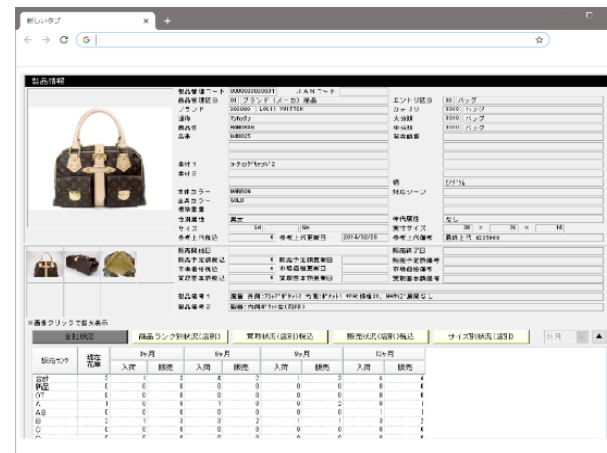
新しいタブ ×

製品情報

製品管理コード 000000000031 JANコード
商品管理区分 01 ブランド（メーカ）商品 エントリ区分 00 バッグ
ブランド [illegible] カテゴリ 0000 バッグ
品番 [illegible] 大分類 0000 バッグ
商品名 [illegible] 中分類 0000 バッグ
品番 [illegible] 付属品

素材1 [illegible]
素材2

本体カラー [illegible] 柄
金具カラー GOLD 対象ゾーン
標準重量
付属属性 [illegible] 付属品 なし
サイズ 実寸サイズ 38 × 26 × 18
参考上代価格 参考上代更新日 2014/10/20 参考上代備考 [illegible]

販売時情報 販売時ア日
前月予定時販売 前月予定時数 前月予定時備考
市場価格販売 市場価格更新日 市場価格備考
買取基準価格 買取基準更新日 買取基準価格備考

製品備考1 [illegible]
製品備考2 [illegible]

※画像クリックで拡大表示

全社状況 商品ランク別状況(当別) 買取状況(店別)検込 販売状況(店別)検込 サイズ別状況(店別)

| 販売ランク | 現在在庫 | 3ヶ月 入荷 | 3ヶ月 販売 | 6ヶ月 入荷 | 6ヶ月 販売 | 9ヶ月 入荷 | 9ヶ月 販売 | 12ヶ月 入荷 | 12ヶ月 販売 |
|---|---|---|---|---|---|---|---|---|---|
| 合計 | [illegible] | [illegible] | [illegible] | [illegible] | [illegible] | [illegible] | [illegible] | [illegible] | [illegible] |
| 新品 | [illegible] | 0 | 0 | 0 | 0 | 0 | 0 | 0 | 0 |
| OT | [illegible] | 0 | 0 | 0 | 0 | 0 | 0 | 0 | 0 |
| A | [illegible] | 0 | 0 | 0 | 0 | 0 | 0 | 0 | 0 |
| AB | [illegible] | 0 | 0 | 0 | 0 | 0 | 0 | 0 | 0 |
| B | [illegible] | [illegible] | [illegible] | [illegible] | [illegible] | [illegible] | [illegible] | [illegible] | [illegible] |
| C | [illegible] | 0 | 0 | 0 | 0 | 0 | 0 | 0 | 0 |
| D | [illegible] | 0 | 0 | 0 | 0 | 0 | 0 | 0 | 0 |